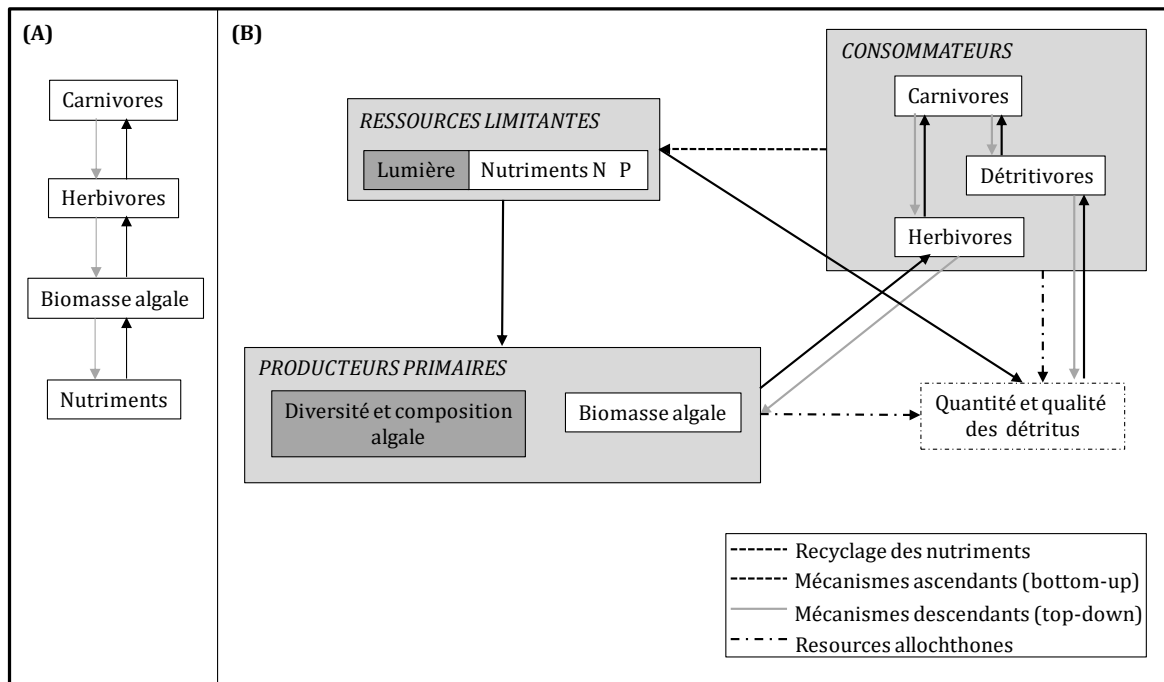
(A)

Carnivores

Herbivores

Biomasse algale

Nutriments

(B)

RESSOURCES LIMITANTES

Lumière

Nutriments N P

CONSOMMATEURS

Carnivores

Détritivores

Herbivores

PRODUCTEURS PRIMAIRES

Diversité et composition algale

Biomasse algale

Quantité et qualité des détritus

Recyclage des nutriments

Mécanismes ascendants (bottom-up)

Mécanismes descendants (top-down)

Resources allochthones